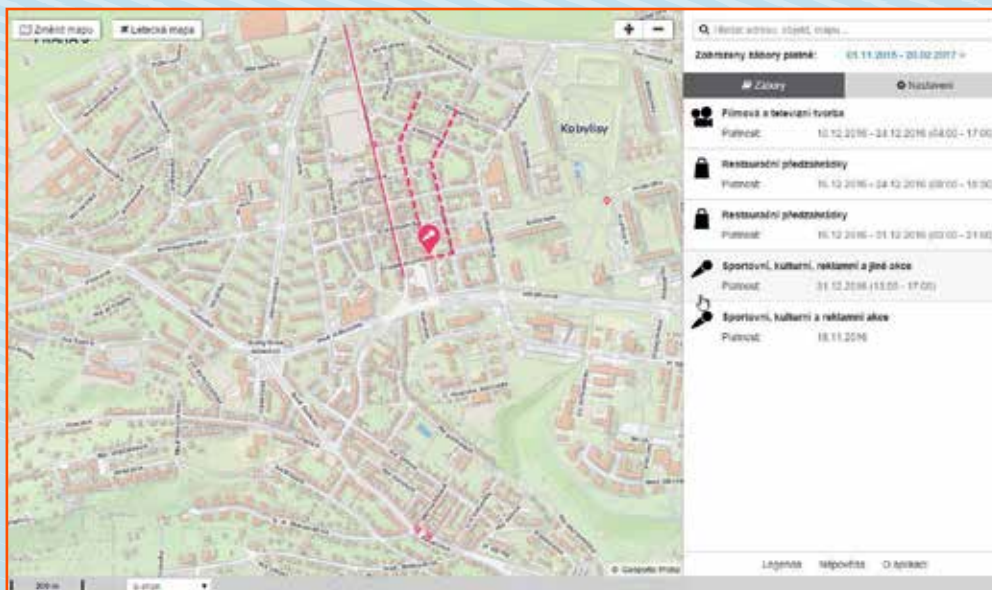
Změnit mapu
Letecká mapa
PRAHA 8

Kobylisy

Hledat adresu, objekt, mapu...
Zobrazeny zábory platné: 01.11.2016 - 20.02.2017

Zábory
Nastavení

Filmová a televizní tvorba
Platnost: 10.12.2016 - 24.12.2016 (08:00 - 17:00

Restaurační předzahrádky
Platnost: 16.12.2016 - 24.12.2016 (08:00 - 18:00

Restaurační předzahrádky
Platnost: 16.12.2016 - 31.12.2016 (00:00 - 21:00

Sportovní, kulturní, reklamní a jiné akce
Platnost: 21.12.2016 (13:00 - 17:00)

Sportovní, kulturní a reklamní akce
Platnost: 18.11.2016

Legenda
Nápověda
O aplikaci

© Geoportal Praha

200 m